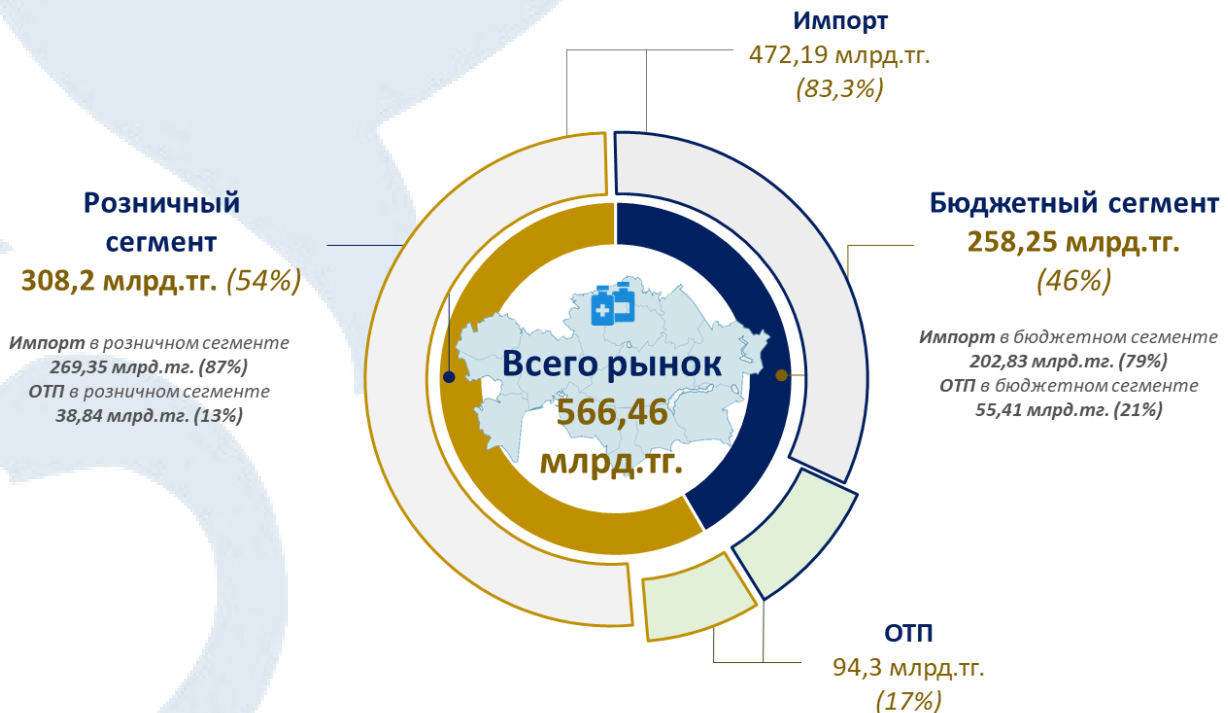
Импорт
472,19 млрд.тг.
(83,3%)

Розничный сегмент
308,2 млрд.тг. (54%)

Импорт в розничном сегменте
269,35 млрд.тг. (87%)
ОТП в розничном сегменте
38,84 млрд.тг. (13%)

Бюджетный сегмент
258,25 млрд.тг.
(46%)

Импорт в бюджетном сегменте
202,83 млрд.тг. (79%)
ОТП в бюджетном сегменте
55,41 млрд.тг. (21%)

Всего рынок
566,46
млрд.тг.

ОТП
94,3 млрд.тг.
(17%)